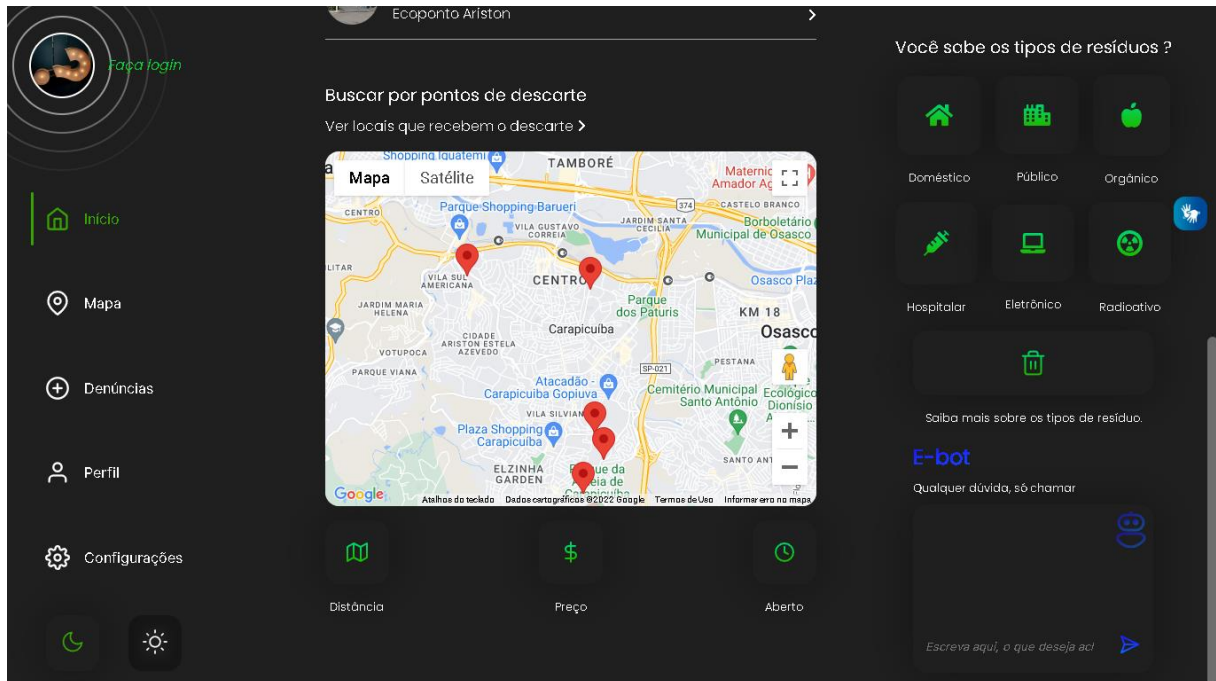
Faça login

Início

Mapa

Denúncias

Perfil

Configurações

Ecoponto Ariston

Buscar por pontos de descarte

Ver locais que recebem o descarte

Mapa Satélite

Shopping Iguatemi
TAMBORÉ
Maternidade Amador Ag
Parque Shopping Barueri
374
CASTELO BRANCO
CENTRO
VILA GUSTAVO CORREIA
JARDIM SANTA CECILIA
Borboletário Municipal de Osasco
LITAR
VILA SUL AMERICANA
CENTRO
Osasco Plaza
JARDIM MARIA HELENA
Parque dos Paturis
KM 18
Osasco
CIDADE ARISTON ESTELA AZEVEDO
Carapicuíba
VOTUPOCA
PESTANA
PARQUE VIANA
SP-021
Atacadão - Carapicuíba Gopiúva
Cemitério Municipal Santo Antônio
Ecológico Dionísio
VILA SILVIAN
Plaza Shopping Carapicuíba
ELZINHA GARDEN
Parque da Aldeia de Carapicuíba
SANTO ANT
Google
Atalhos do teclado
Dados cartográficos ©2022 Google
Termos de Uso
Informar erro no mapa

Distância

Preço

Aberto

Você sabe os tipos de resíduos ?

Doméstico

Público

Orgânico

Hospitalar

Eletrônico

Radioativo

Saiba mais sobre os tipos de resíduo.

E-bot

Qualquer dúvida, só chamar

Escreva aqui, o que deseja ac